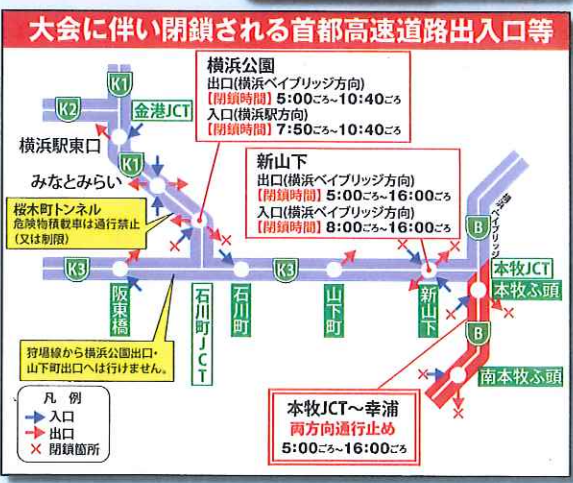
大会に伴い閉鎖される首都高速道路出入口等

K1
K2
金港JCT
横浜駅東口
K1
みなとみらい
桜木町トンネル
危険物積載車は通行禁止（又は制限）
K3
阪東橋
石川町JCT
石川町
K3
山下町
新山下
B
本牧JCT
本牧ふ頭
B
南本牧ふ頭
湾岸ベイブリッジ

横浜公園
出口(横浜ベイブリッジ方向)
【閉鎖時間】5:00ごろ～10:40ごろ
入口(横浜駅方向)
【閉鎖時間】7:50ごろ～10:40ごろ

新山下
出口(横浜ベイブリッジ方向)
【閉鎖時間】5:00ごろ～16:00ごろ
入口(横浜ベイブリッジ方向)
【閉鎖時間】8:00ごろ～16:00ごろ

狩場線から横浜公園出口・山下町出口へは行けません。

凡例
入口
出口
閉鎖箇所

本牧JCT～幸浦
両方向通行止め
5:00ごろ～16:00ごろ